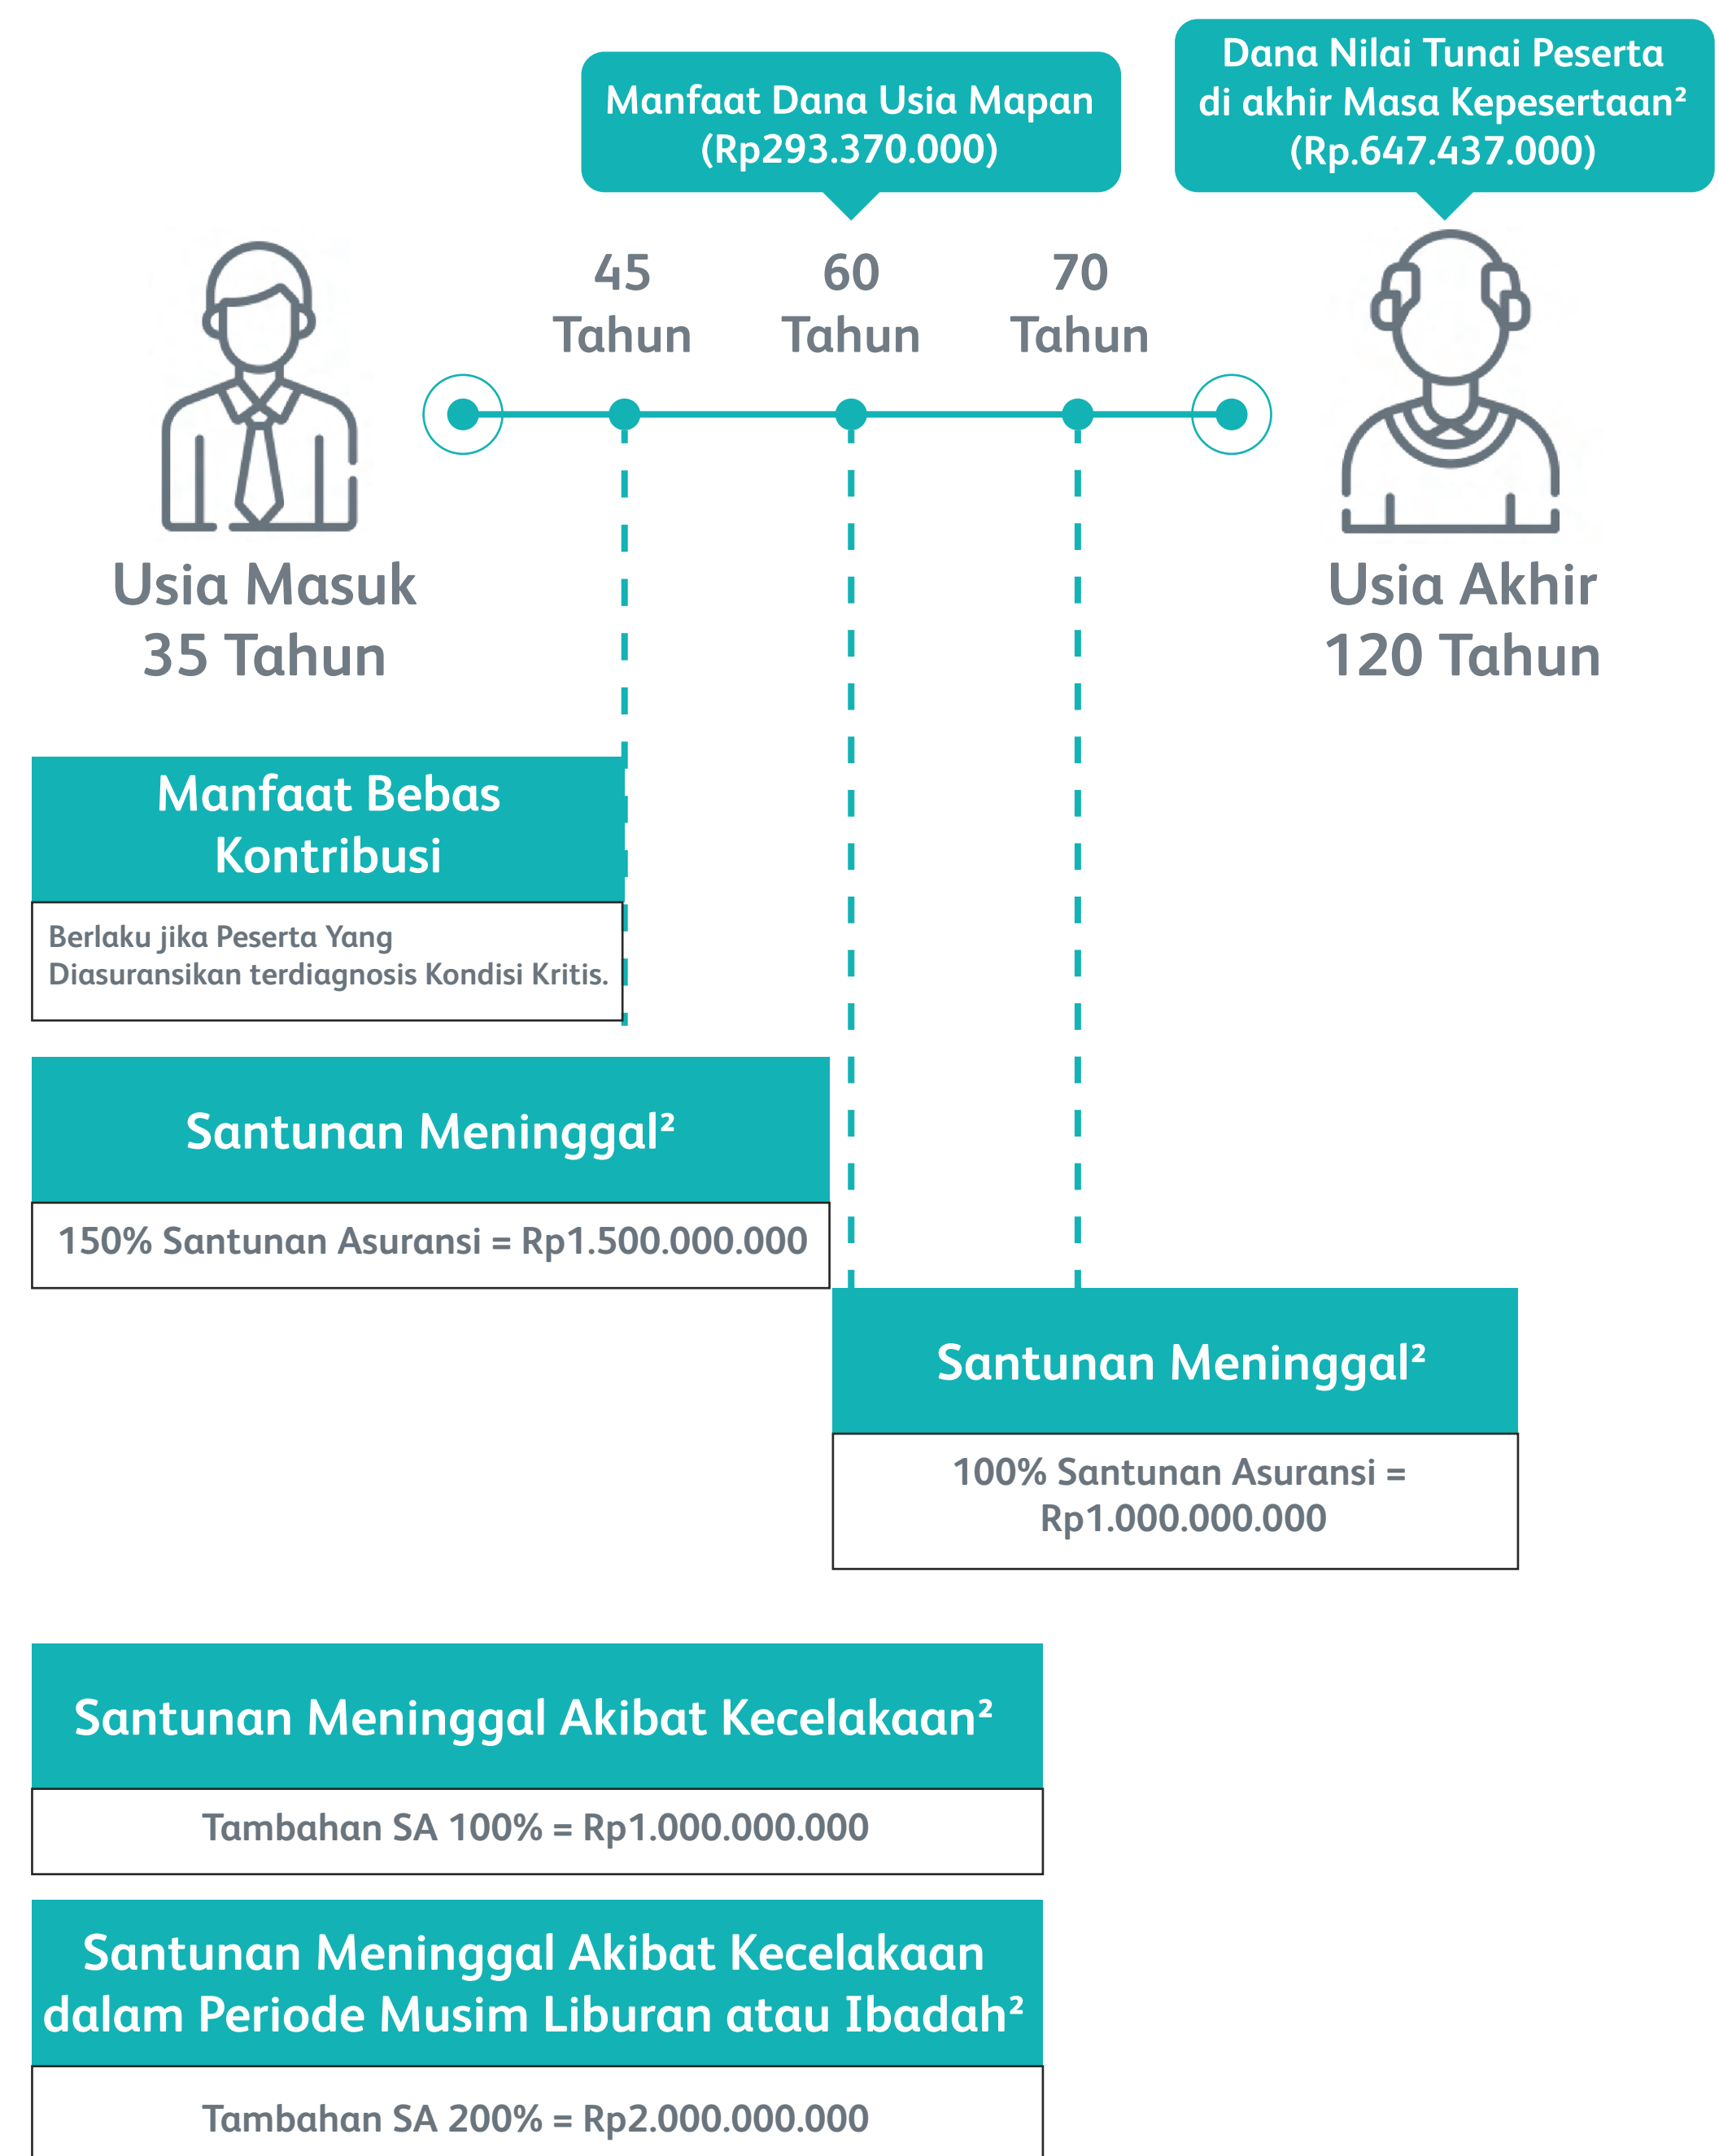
Manfaat Dana Usia Mapan (Rp293.370.000)

Dana Nilai Tunai Peserta di akhir Masa Kepesertaan² (Rp.647.437.000)

45 Tahun

60 Tahun

70 Tahun

Usia Masuk 35 Tahun

Usia Akhir 120 Tahun

Manfaat Bebas Kontribusi

Berlaku jika Peserta Yang Diasuransikan terdiagnosis Kondisi Kritis.

Santunan Meninggal²

150% Santunan Asuransi = Rp1.500.000.000

Santunan Meninggal²

100% Santunan Asuransi = Rp1.000.000.000

Santunan Meninggal Akibat Kecelakaan²

Tambahan SA 100% = Rp1.000.000.000

Santunan Meninggal Akibat Kecelakaan dalam Periode Musim Liburan atau Ibadah²

Tambahan SA 200% = Rp2.000.000.000